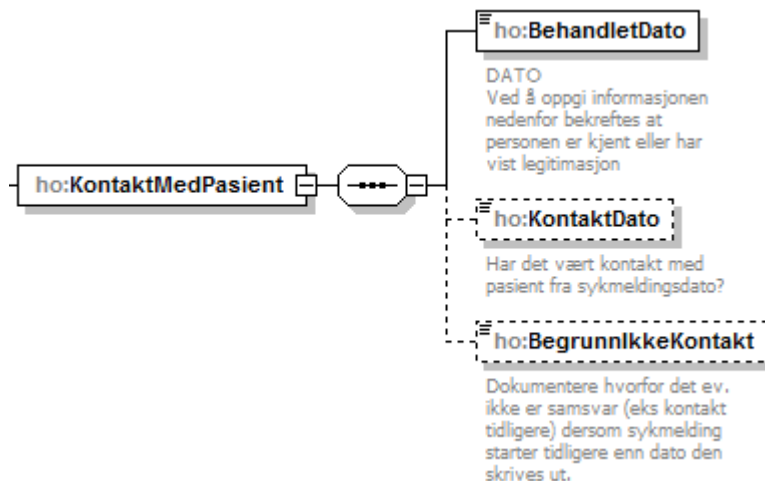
ho:KontaktMedPasient

ho:BehandletDato

DATO
Ved å oppgi informasjonen nedenfor bekreftes at personen er kjent eller har vist legitimasjon

ho:KontaktDato

Har det vært kontakt med pasient fra sykmeldingsdato?

ho:BegrunnIkkeKontakt

Dokumentere hvorfor det ev. ikke er samsvar (eks kontakt tidligere) dersom sykmelding starter tidligere enn dato den skrives ut.